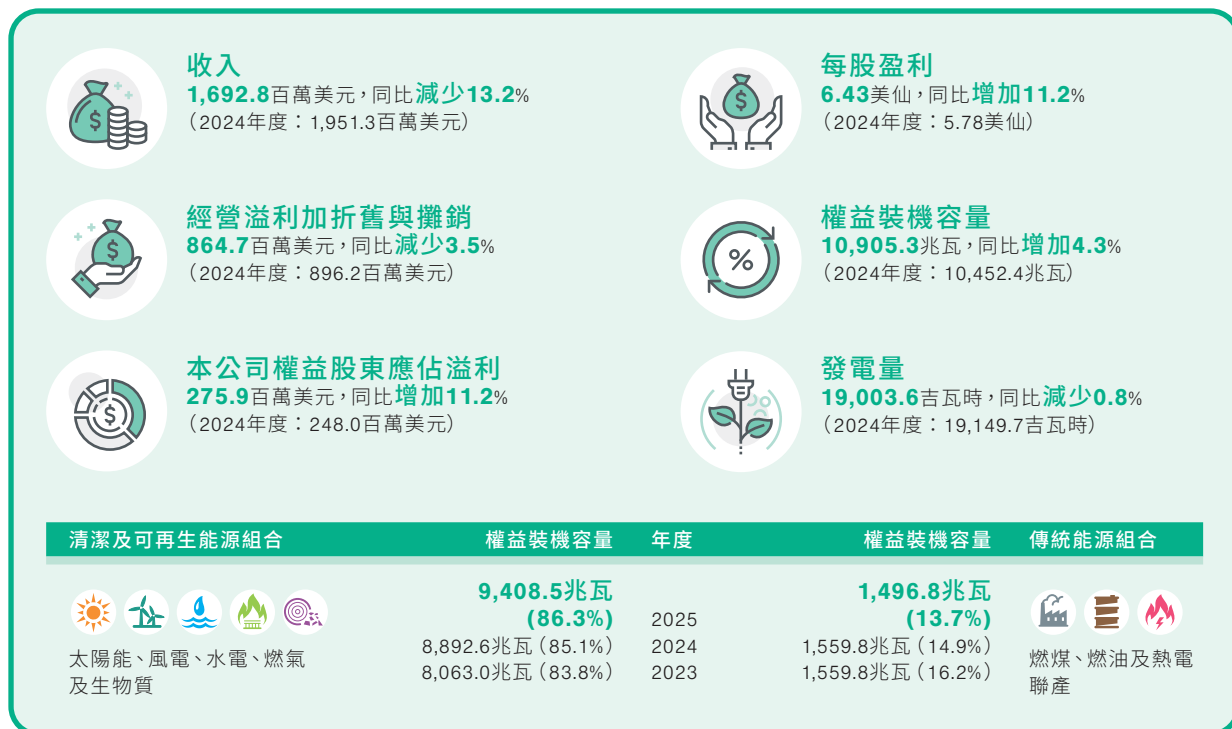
收入
1,692.8百萬美元，同比減少13.2%
（2024年度：1,951.3百萬美元）

每股盈利
6.43美仙，同比增加11.2%
（2024年度：5.78美仙）

經營溢利加折舊與攤銷
864.7百萬美元，同比減少3.5%
（2024年度：896.2百萬美元）

權益裝機容量
10,905.3兆瓦，同比增加4.3%
（2024年度：10,452.4兆瓦）

本公司權益股東應佔溢利
275.9百萬美元，同比增加11.2%
（2024年度：248.0百萬美元）

發電量
19,003.6吉瓦時，同比減少0.8%
（2024年度：19,149.7吉瓦時）

| 清潔及可再生能源組合 | 權益裝機容量 | 年度 | 權益裝機容量 | 傳統能源組合 |
|---|---|---|---|---|
| 太陽能、風電、水電、燃氣及生物質 | 9,408.5兆瓦（86.3%） | 2025 | 1,496.8兆瓦（13.7%） | 燃煤、燃油及熱電聯產 |
| | 8,892.6兆瓦（85.1%） | 2024 | 1,559.8兆瓦（14.9%） | |
| | 8,063.0兆瓦（83.8%） | 2023 | 1,559.8兆瓦（16.2%） | |